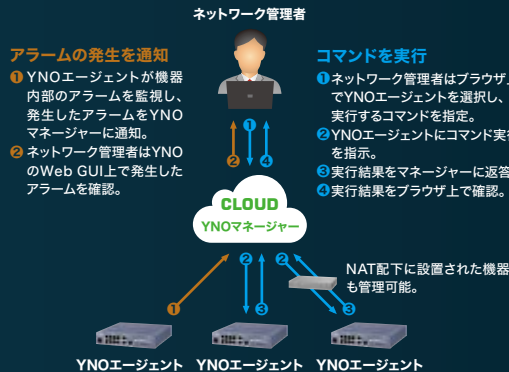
ネットワーク管理者

アラームの発生を通知

❶ YNOエージェントが機器内部のアラームを監視し、発生したアラームをYNOマネージャーに通知。

❷ ネットワーク管理者はYNOのWeb GUI上で発生したアラームを確認。

コマンドを実行

❶ネットワーク管理者はブラウザ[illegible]でYNOエージェントを選択し、実行するコマンドを指定。

❷YNOエージェントにコマンド実行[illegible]を指示。

❸実行結果をマネージャーに返答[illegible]

❹実行結果をブラウザ上で確認。

❷ ❶ ❹

CLOUD
YNOマネージャー

❶ ❷ ❸ ❷ ❸

NAT配下に設置された機器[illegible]も管理可能。

YNOエージェント YNOエージェント YNOエージェント